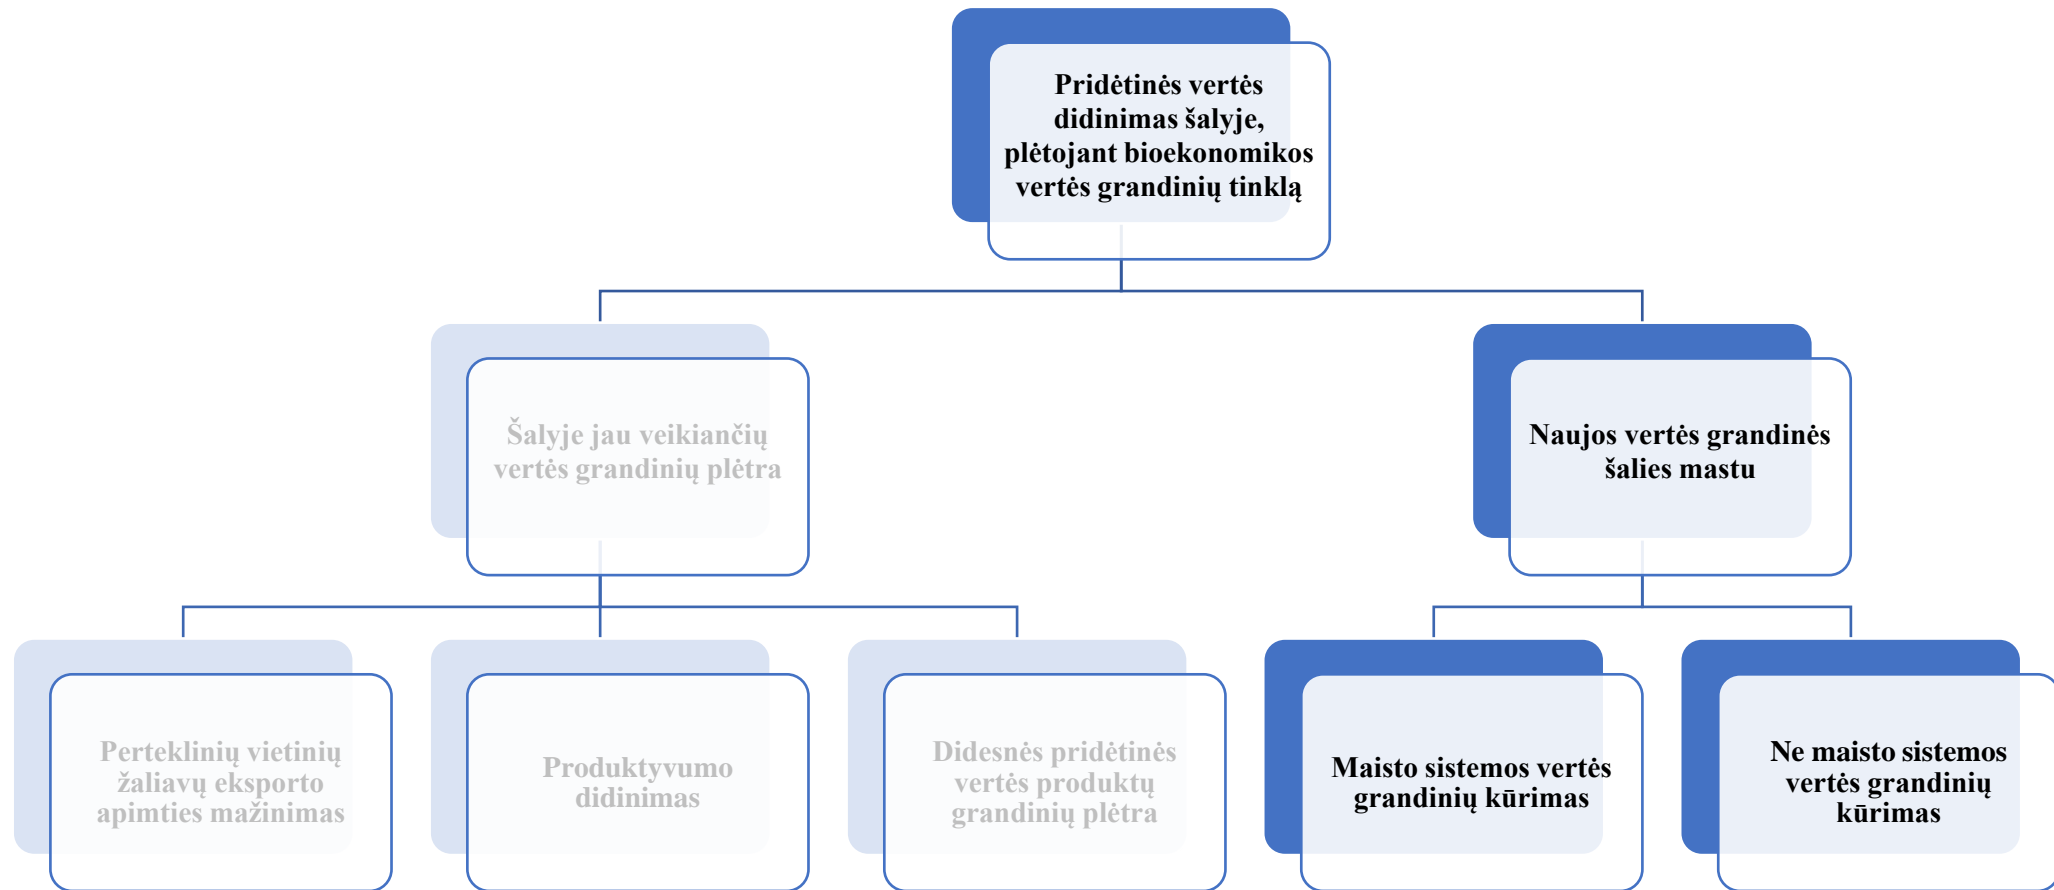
Pridėtinės vertės didinimas šalyje, plėtojant bioekonomikos vertės grandinių tinklą

Šalyje jau veikiančių vertės grandinių plėtra

Naujos vertės grandinės šalies mastu

Perteklinių vietinių žaliavų eksporto apimties mažinimas

Produktyvumo didinimas

Didesnės pridėtinės vertės produktų grandinių plėtra

Maisto sistemos vertės grandinių kūrimas

Ne maisto sistemos vertės grandinių kūrimas